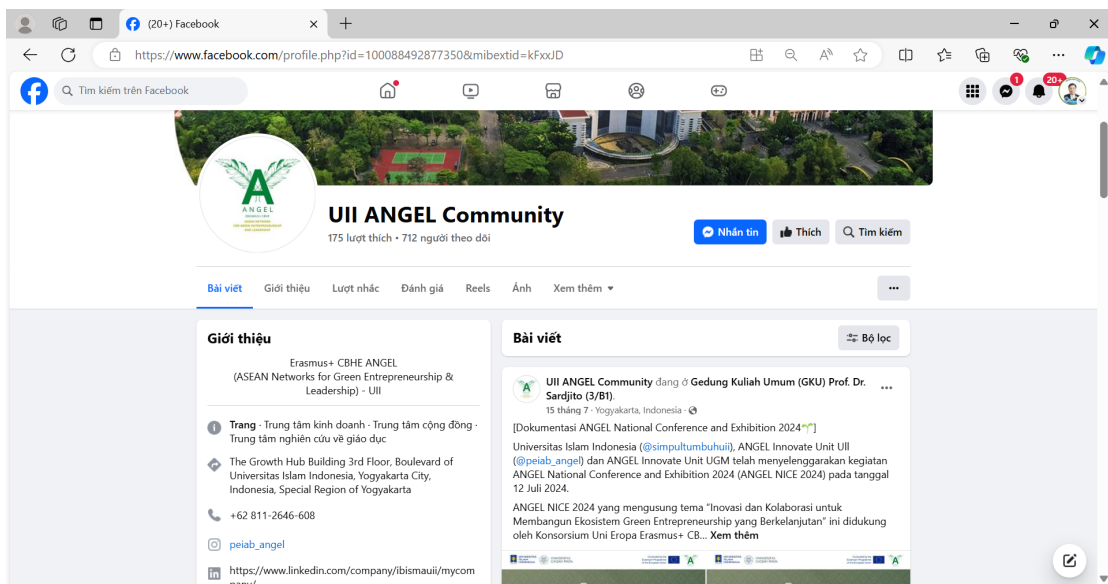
(20+) Facebook

https://www.facebook.com/profile.php?id=100088492877350&mibextid=kFxxJD

Tìm kiếm trên Facebook

1

20+

A
ANGEL

UII ANGEL Community

175 lượt thích • 712 người theo dõi

Nhắn tin

Thích

Tìm kiếm

Bài viết

Giới thiệu

Lượt nhắc

Đánh giá

Reels

Ảnh

Xem thêm

...

Giới thiệu

Erasmus+ CBHE ANGEL (ASEAN Networks for Green Entrepreneurship & Leadership) - UII

Trang · Trung tâm kinh doanh · Trung tâm cộng đồng · Trung tâm nghiên cứu về giáo dục

The Growth Hub Building 3rd Floor, Boulevard of Universitas Islam Indonesia, Yogyakarta City, Indonesia, Special Region of Yogyakarta

+62 811-2646-608

peiab_angel

https://www.linkedin.com/company/ibismauii/mycom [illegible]

Bài viết

Bộ lọc

UII ANGEL Community đang ở Gedung Kuliah Umum (GKU) Prof. Dr. Sardjito (3/B1).

15 tháng 7 · Yogyakarta, Indonesia ·

...

[Dokumentasi ANGEL National Conference and Exhibition 2024🌱]

Universitas Islam Indonesia (@simpultumbuhuii), ANGEL Innovate Unit UII (@peiab_angel) dan ANGEL Innovate Unit UGM telah menyelenggarakan kegiatan ANGEL National Conference and Exhibition 2024 (ANGEL NICE 2024) pada tanggal 12 Juli 2024.

ANGEL NICE 2024 yang mengusung tema "Inovasi dan Kolaborasi untuk Membangun Ekosistem Green Entrepreneurship yang Berkelanjutan" ini didukung oleh Konsorsium Uni Eropa Erasmus+ CB... Xem thêm